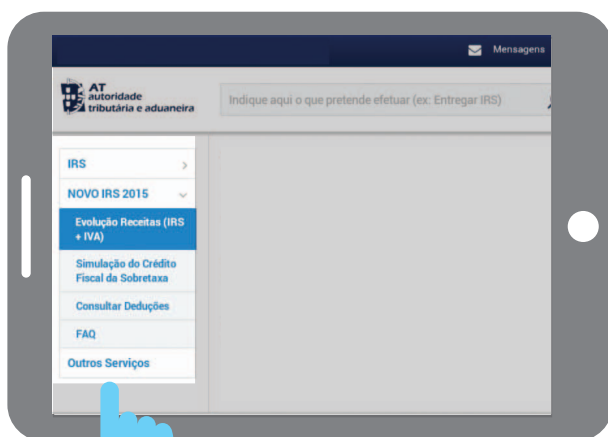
Mensagens

AT autoridade tributária e aduaneira

Indique aqui o que pretende efetuar (ex: Entregar IRS)

IRS

NOVO IRS 2015

Evolução Receitas (IRS + IVA)

Simulação do Crédito Fiscal da Sobretaxa

Consultar Deduções

FAQ

Outros Serviços